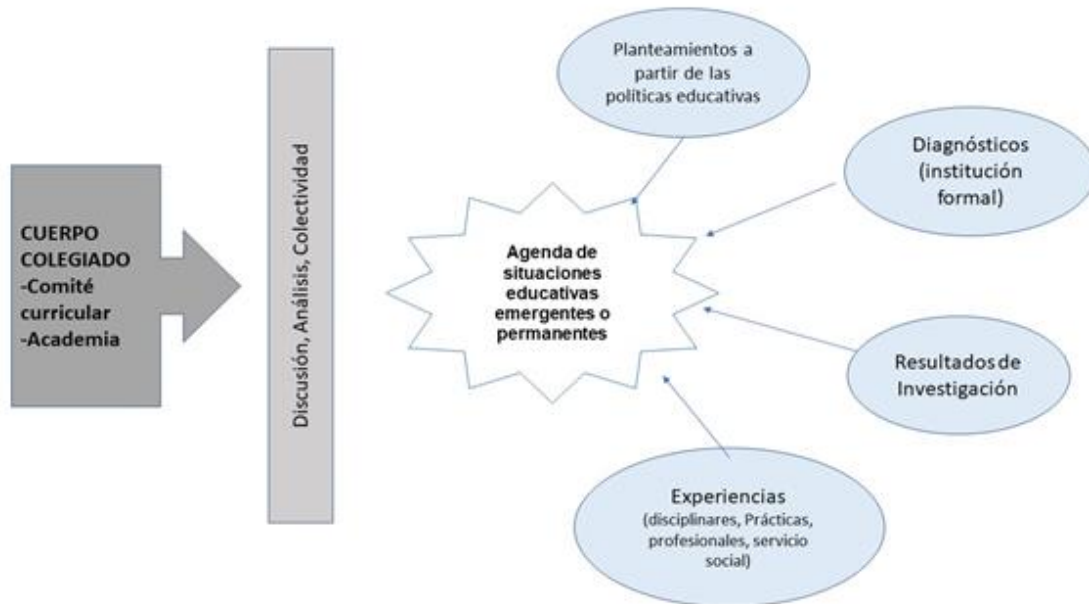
CUERPO COLEGIADO
-Comité curricular
-Academia

Discusión, Análisis, Colectividad

Agenda de situaciones educativas emergentes o permanentes

Planteamientos a partir de las políticas educativas

Diagnósticos (institución formal)

Resultados de Investigación

Experiencias (disciplinares, Prácticas, profesionales, servicio social)